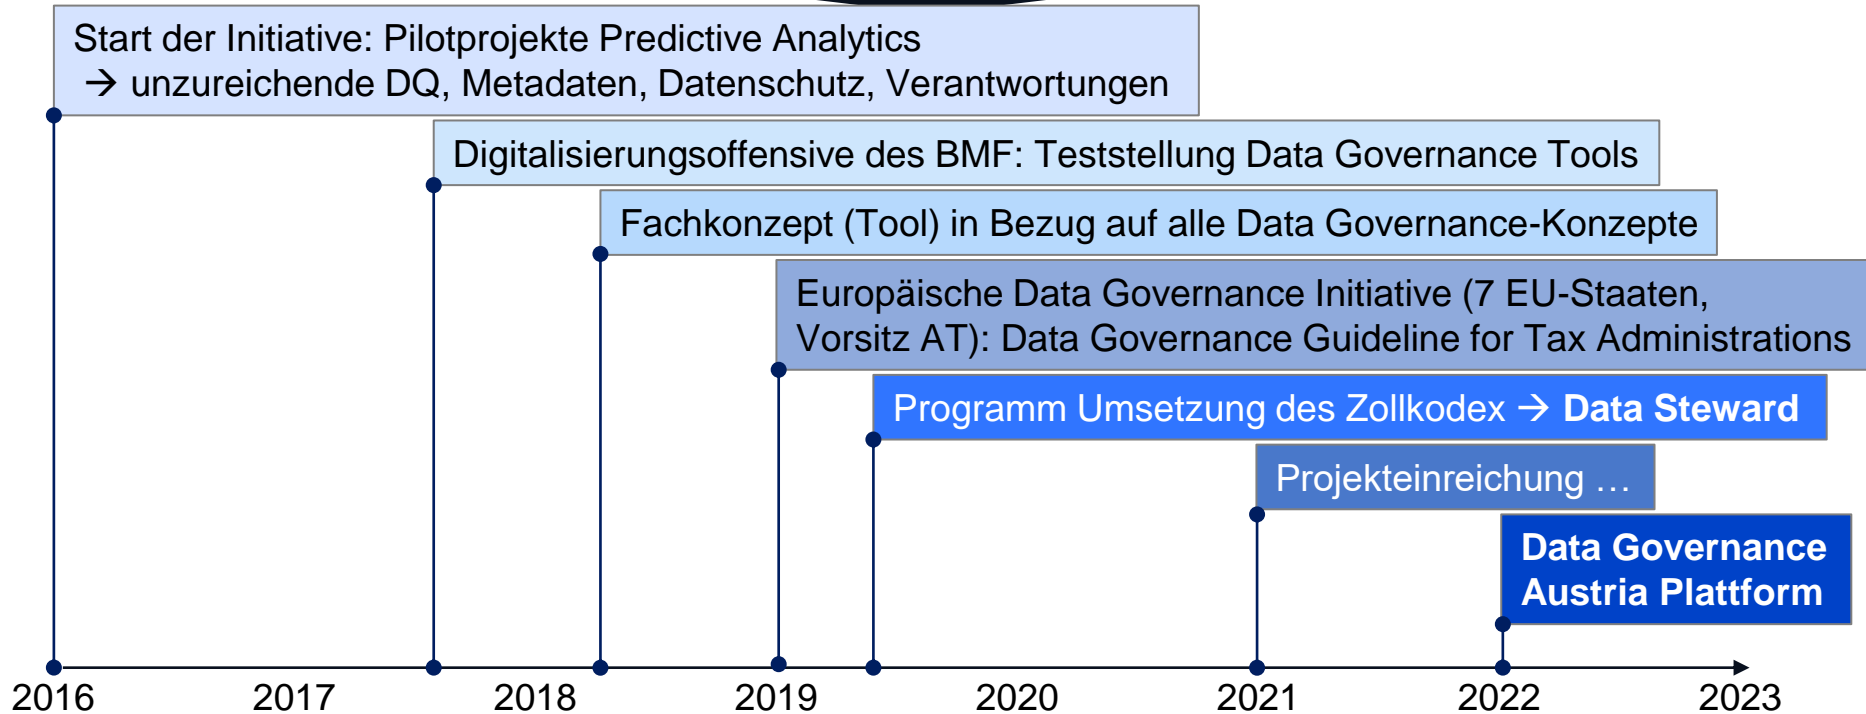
Start der Initiative: Pilotprojekte Predictive Analytics
→ unzureichende DQ, Metadaten, Datenschutz, Verantwortungen

Digitalisierungsoffensive des BMF: Teststellung Data Governance Tools

Fachkonzept (Tool) in Bezug auf alle Data Governance-Konzepte

Europäische Data Governance Initiative (7 EU-Staaten, Vorsitz AT): Data Governance Guideline for Tax Administrations

Programm Umsetzung des Zollkodex → **Data Steward**

Projekteinreichung …

**Data Governance Austria Plattform**

2016 2017 2018 2019 2020 2021 2022 2023